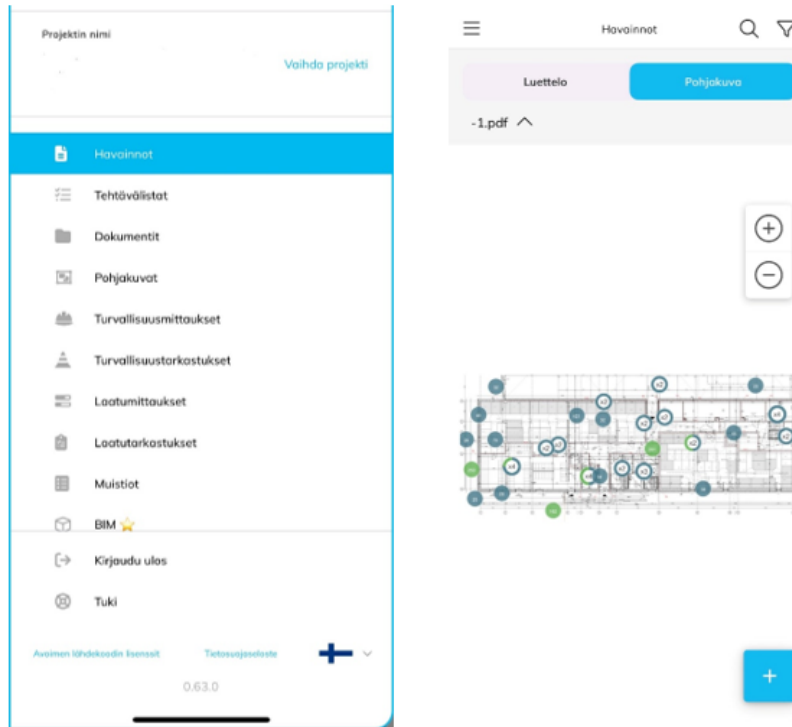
Projektin nimi

Vaihda projekti

Havainnot

Tehtävälistat

Dokumentit

Pohjakuvat

Turvallisuusmittaukset

Turvallisuustarkastukset

Laatumittaukset

Laatutarkastukset

Muistiot

BIM

Kirjaudu ulos

Tuki

Avoimen lähdekoodin lisenssit

Tietosuojaseloste

0.63.0

Havainnot

Luettelo

Pohjakuva

-1.pdf

+